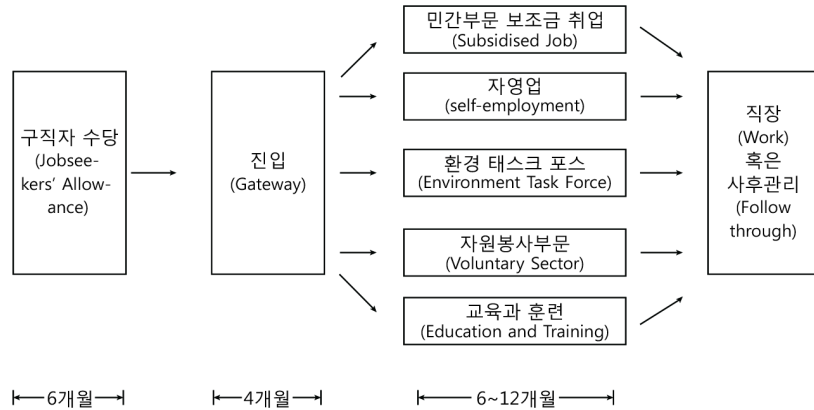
구직자 수당
(Jobseekers' Allowance)

진입
(Gateway)

민간부문 보조금 취업
(Subsidised Job)

자영업
(self-employment)

환경 태스크 포스
(Environment Task Force)

자원봉사부문
(Voluntary Sector)

교육과 훈련
(Education and Training)

직장
(Work)
혹은
사후관리
(Follow through)

6개월

4개월

6~12개월